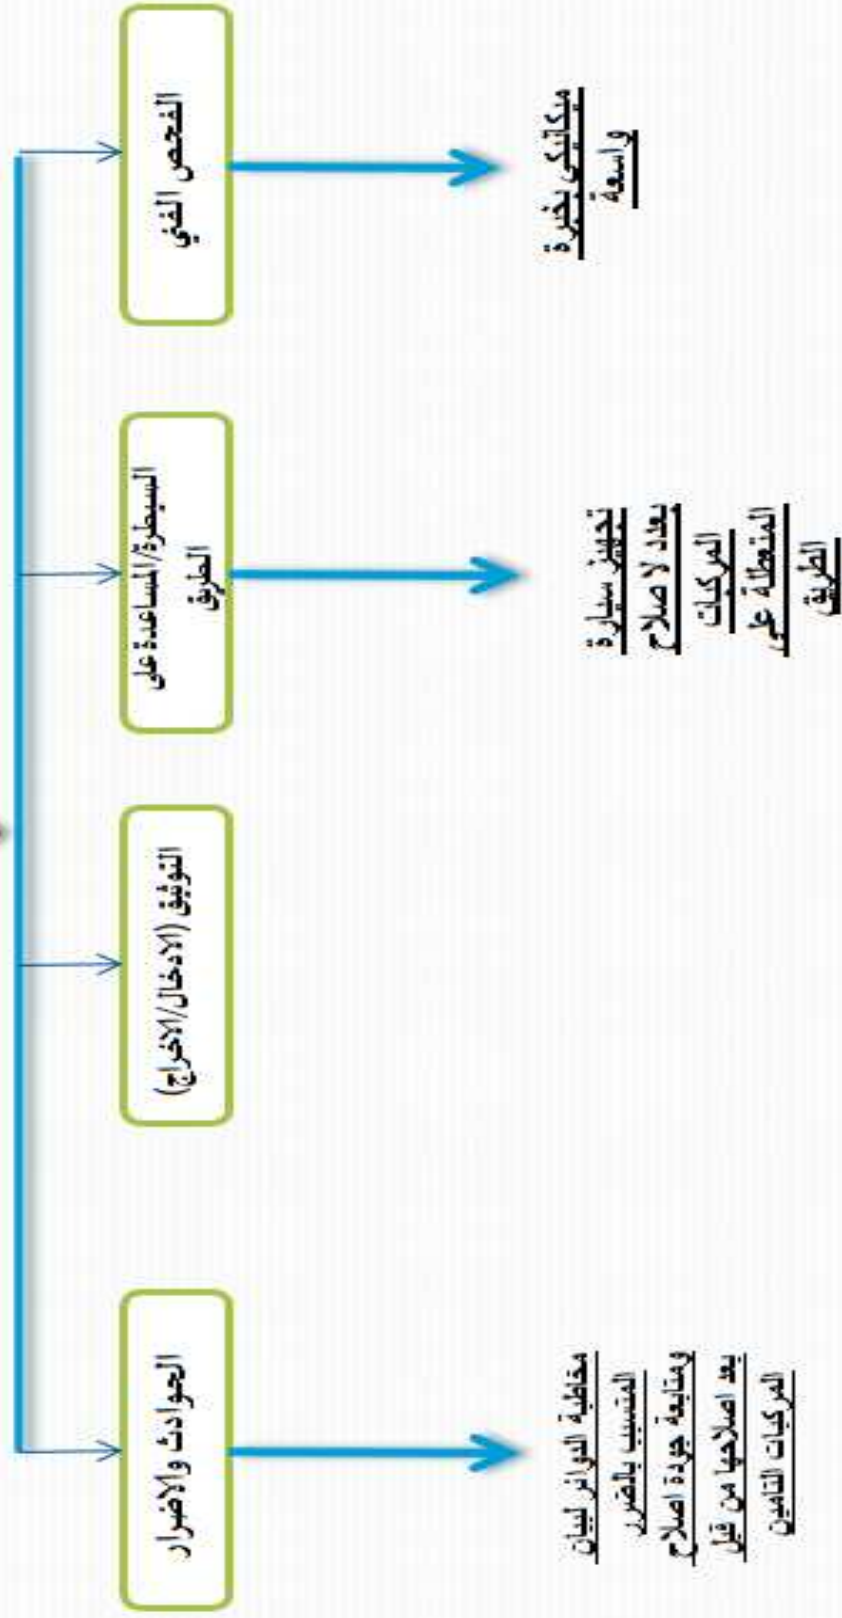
الفحص الفني

ميكانيكي بخبرة واسعة

السيطرة/المساعدة على الطرق

تجهيز سيارة بعدد لاصلاح المركبات المتعطلة على الطريق

التوثيق (الادخال/الاخراج)

الحوادث والاضرار

مخاطبة الدوائر لبيان المتسبب بالضرر ومتابعة جودة اصلاح بعد اصلاحها من قبل المركبات التامين